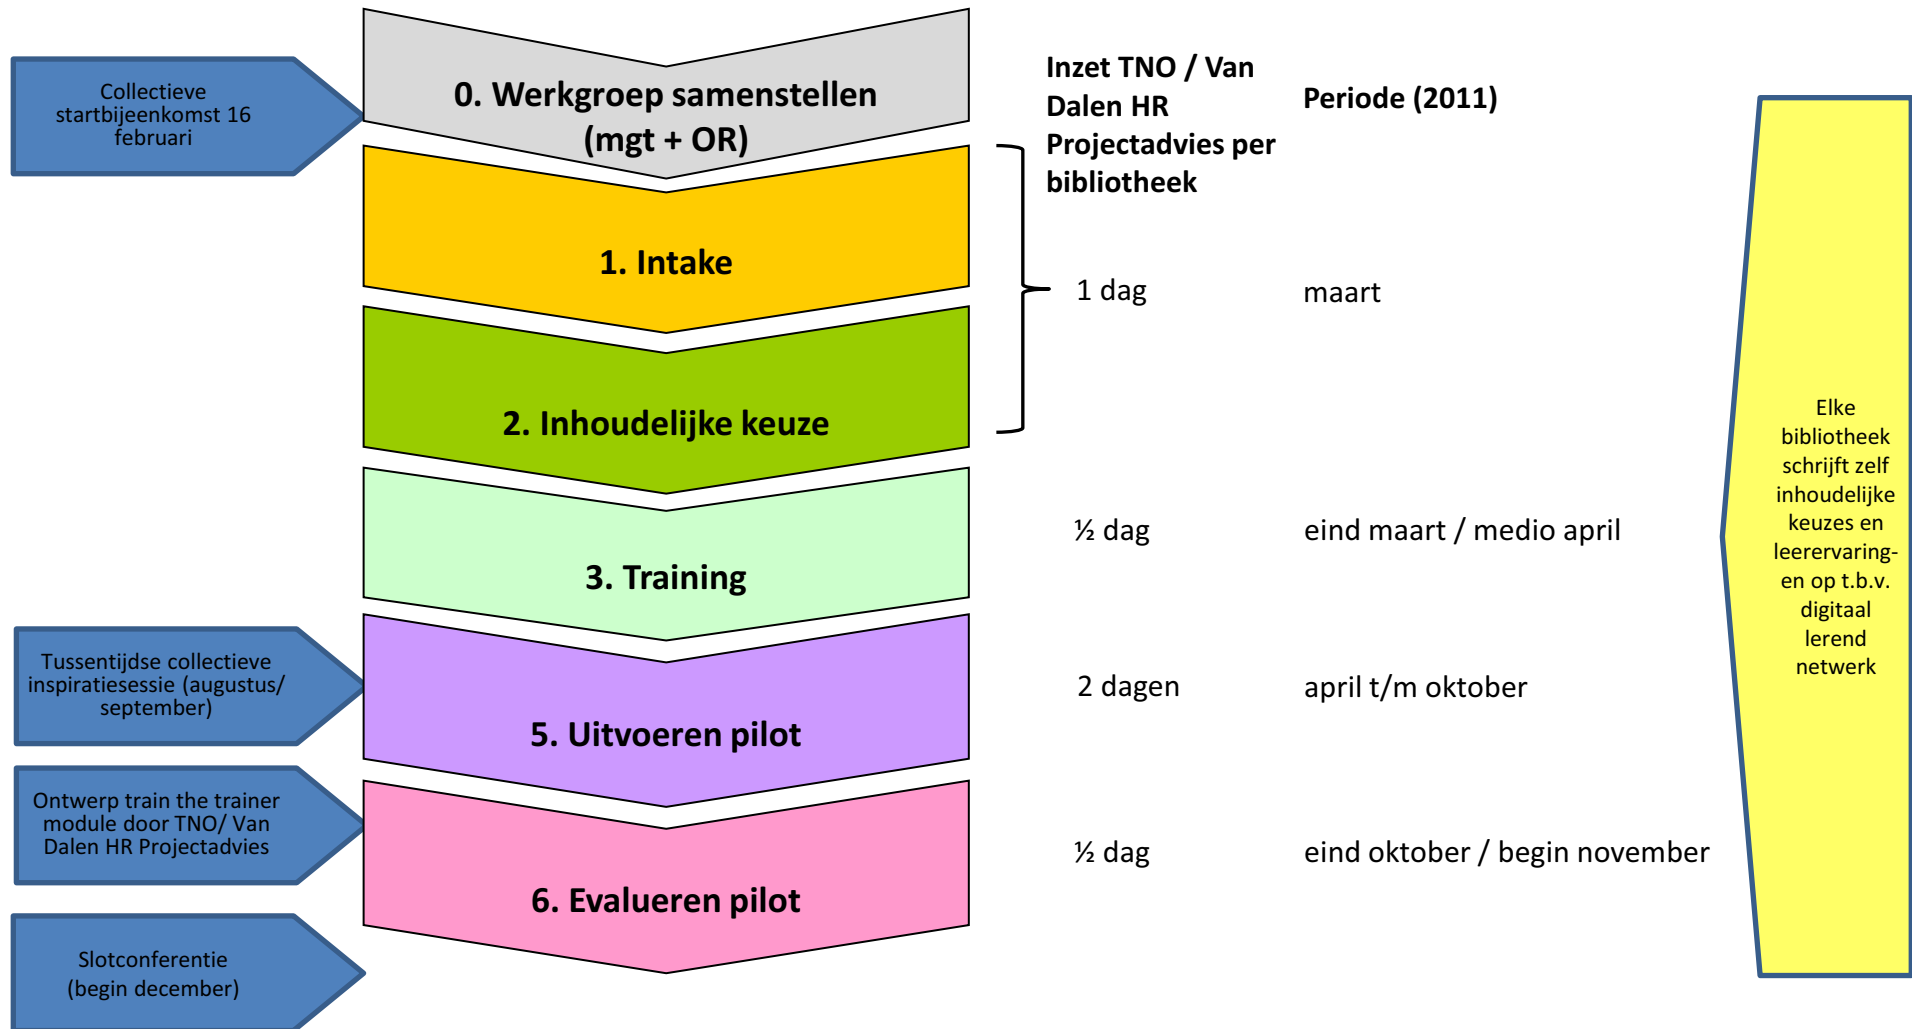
Collectieve startbijeenkomst 16 februari

0. Werkgroep samenstellen (mgt + OR)

Inzet TNO / Van Dalen HR Projectadvies per bibliotheek

Periode (2011)

1. Intake

2. Inhoudelijke keuze

1 dag

maart

3. Training

½ dag

eind maart / medio april

Tussentijdse collectieve inspiratiesessie (augustus/ september)

5. Uitvoeren pilot

2 dagen

april t/m oktober

Ontwerp train the trainer module door TNO/ Van Dalen HR Projectadvies

6. Evalueren pilot

½ dag

eind oktober / begin november

Slotconferentie (begin december)

Elke bibliotheek schrijft zelf inhoudelijke keuzes en leerervaringen op t.b.v. digitaal lerend netwerk